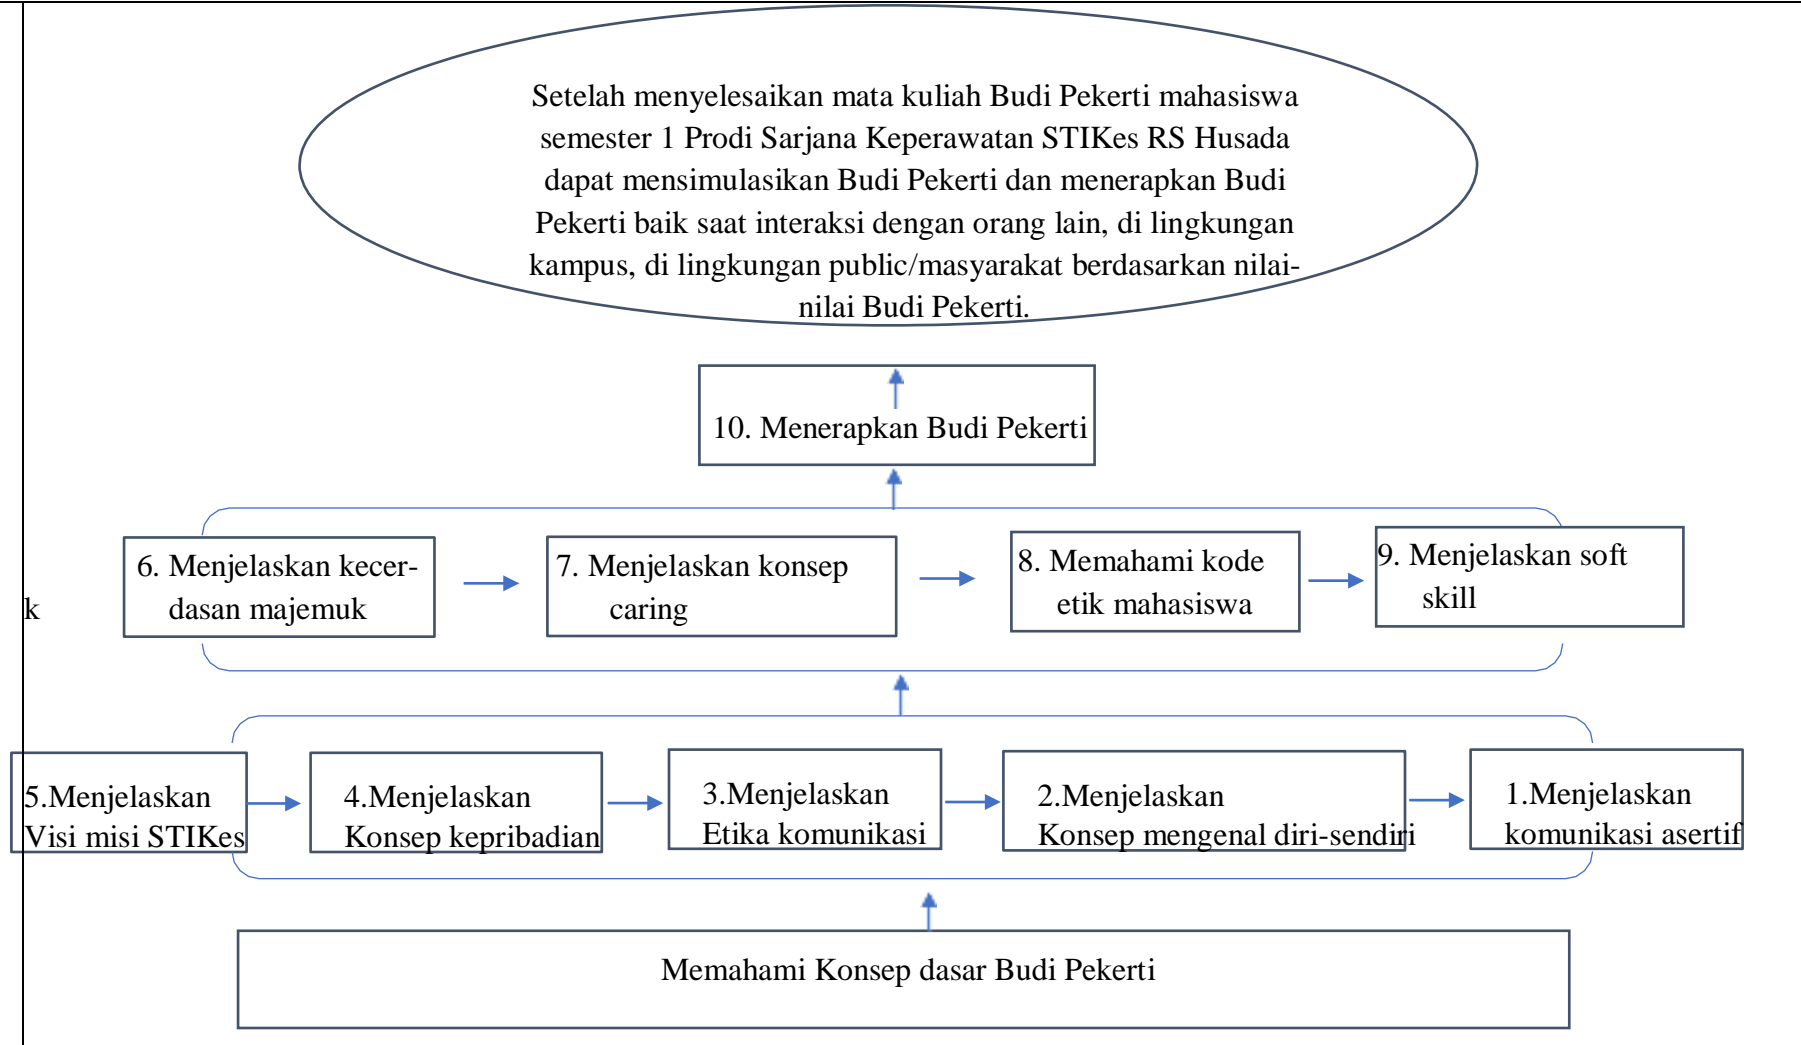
Setelah menyelesaikan mata kuliah Budi Pekerti mahasiswa semester 1 Prodi Sarjana Keperawatan STIKes RS Husada dapat mensimulasikan Budi Pekerti dan menerapkan Budi Pekerti baik saat interaksi dengan orang lain, di lingkungan kampus, di lingkungan public/masyarakat berdasarkan nilai-nilai Budi Pekerti.

10. Menerapkan Budi Pekerti

k

6. Menjelaskan kecerdasan majemuk

7. Menjelaskan konsep caring

8. Memahami kode etik mahasiswa

9. Menjelaskan soft skill

5.Menjelaskan Visi misi STIKes

4.Menjelaskan Konsep kepribadian

3.Menjelaskan Etika komunikasi

2.Menjelaskan Konsep mengenal diri-sendiri

1.Menjelaskan komunikasi asertif

Memahami Konsep dasar Budi Pekerti